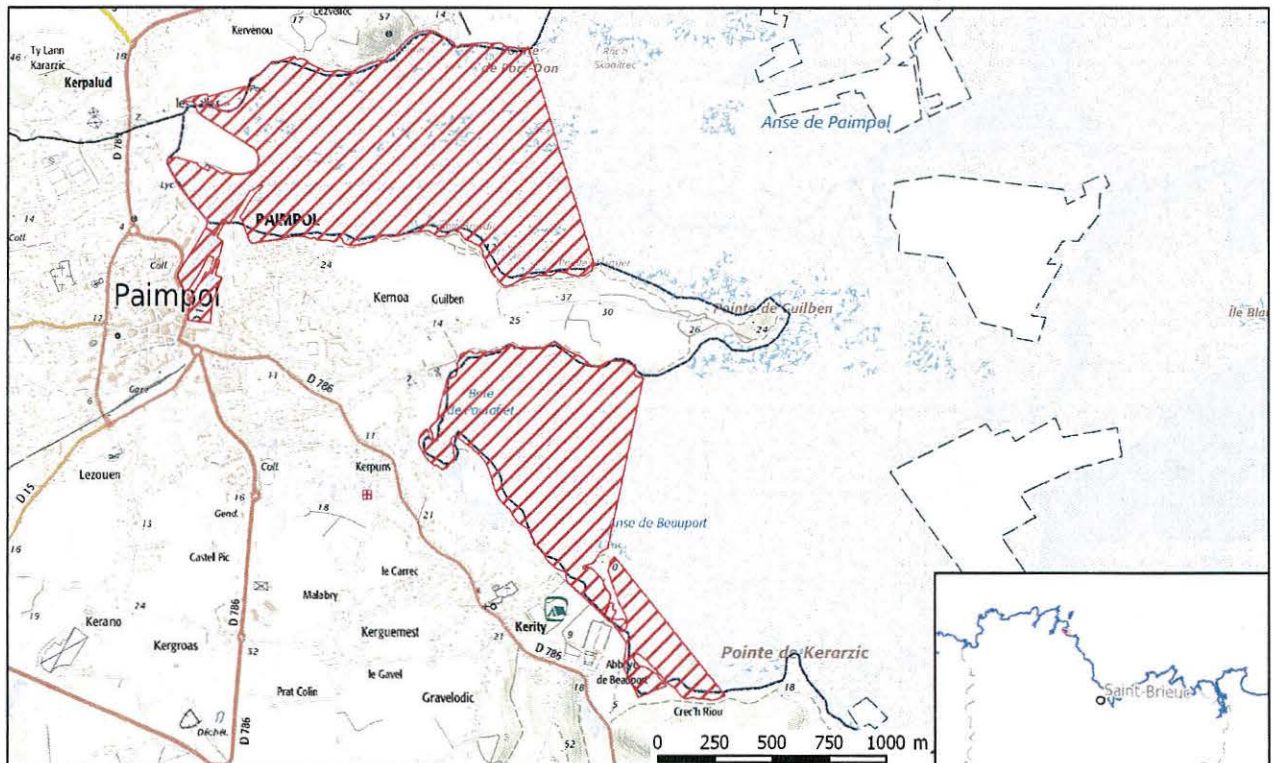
Kervenou
17
Lezvalec
57
14
Ty Lann
46
Kerarzic
Kerpalud
les Salles
D 786
Lyc
14
Coll
Coll
Paimpol
12
Gare
6
D 15
16
Lezouen
PAIMPOL
de Porz Don
Anse de Paimpol
24
Kernoa
Guilben
14
25
37
30
26
24
Pointe de Guilben
Île Bl
11
D 786
Baie de Poulafret
11
Coll
Kerpuns
16
Gend.
18
21
Anse de Beauport
13
Castel Pic
le Carrec
Malabry
24
19
Kerano
Kergroas
Kerguemest
Kerity
9
21
D 786
32
le Gavel
Prat Colin
Gravelodic
Abbaye de Beauport
Pointe de Kerarzic
18
18
Crec'h Riou
5
52
D 786
Déchet.
0
250
500
750
1000 m
Saint-Brieuc